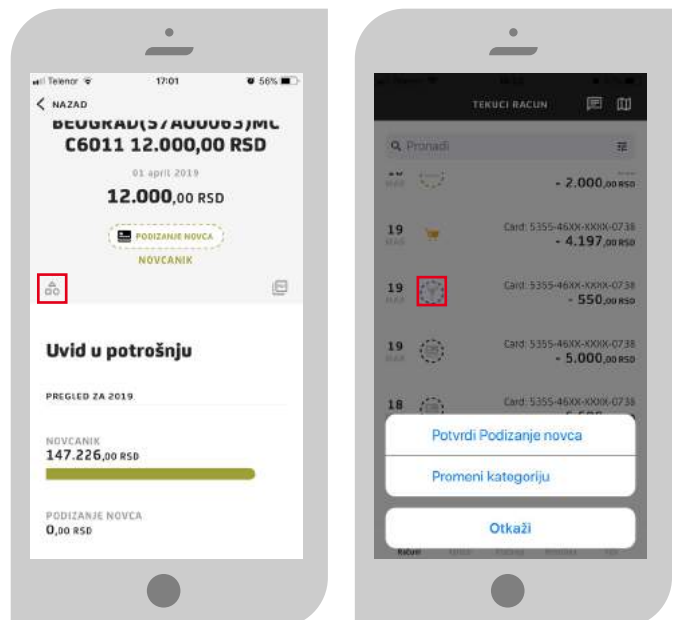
Telenor 17:01 56%

NAZAD

BEOGRAD(57A00063)MC C6011 12.000,00 RSD

01 april 2019

12.000,00 RSD

PODIZANJE NOVCA

NOVCANIK

Uvid u potrošnju

PREGLED ZA 2019

NOVCANIK

147.226,00 RSD

PODIZANJE NOVCA

0,00 RSD

TEKUCI RACUN

Pronađi

- 2.000,00 RSD

19 MAR

Card: 5355-46XX-XXXX-0738

- 4,197,00 RSD

19 MAR

Card: 5355-46XX-XXXX-0738

- 550,00 RSD

19 MAR

Card: 5355-46XX-XXXX-0738

- 5.000,00 RSD

18

Card: 5355-46XX-XXXX-0738

Potvrdi Podizanje novca

Promeni kategoriju

Otkaži

Računi